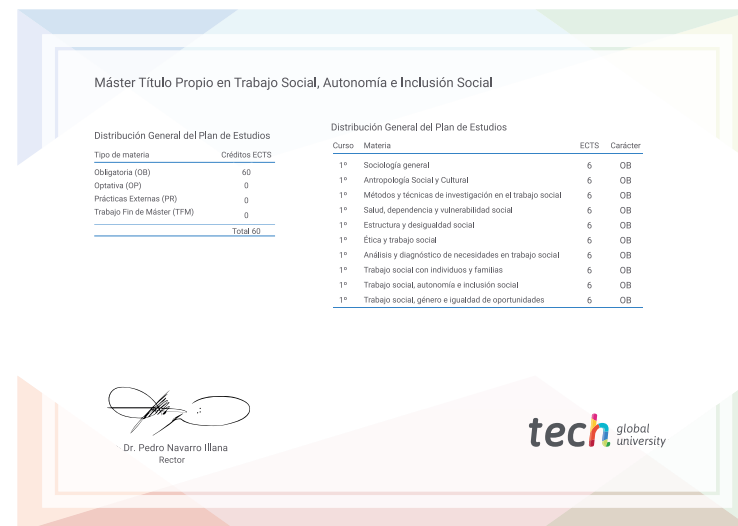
Máster Título Propio en Trabajo Social, Autonomía e Inclusión Social

Distribución General del Plan de Estudios

| Tipo de materia | Créditos ECTS |
|---|---|
| Obligatoria (OB) | 60 |
| Optativa (OP) | 0 |
| Prácticas Externas (PR) | 0 |
| Trabajo Fin de Máster (TFM) | 0 |
| | Total 60 |

Distribución General del Plan de Estudios

| Curso | Materia | ECTS | Carácter |
|---|---|---|---|
| 1º | Sociología general | 6 | OB |
| 1º | Antropología Social y Cultural | 6 | OB |
| 1º | Métodos y técnicas de investigación en el trabajo social | 6 | OB |
| 1º | Salud, dependencia y vulnerabilidad social | 6 | OB |
| 1º | Estructura y desigualdad social | 6 | OB |
| 1º | Ética y trabajo social | 6 | OB |
| 1º | Análisis y diagnóstico de necesidades en trabajo social | 6 | OB |
| 1º | Trabajo social con individuos y familias | 6 | OB |
| 1º | Trabajo social, autonomía e inclusión social | 6 | OB |
| 1º | Trabajo social, género e igualdad de oportunidades | 6 | OB |

Dr. Pedro Navarro Illana
Rector

tech global university